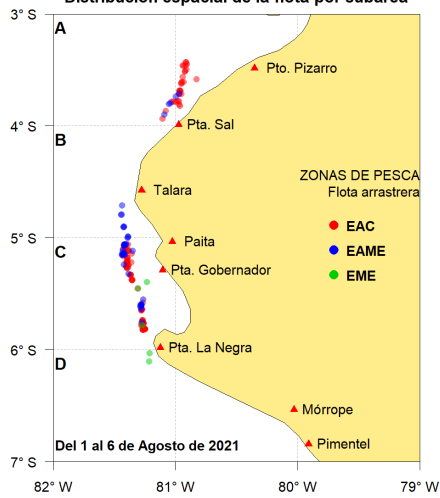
Distribución espacial de la flota por subárea

3° S
A
Pto. Pizarro
4° S
B
Pta. Sal
ZONAS DE PESCA
Flota arrastrera
Talara
5° S
C
Paita
EAC
EAME
Pta. Gobernador
EME
6° S
D
Pta. La Negra
Mórrope
Del 1 al 6 de Agosto de 2021
Pimentel
7° S
82° W
81° W
80° W
79° W